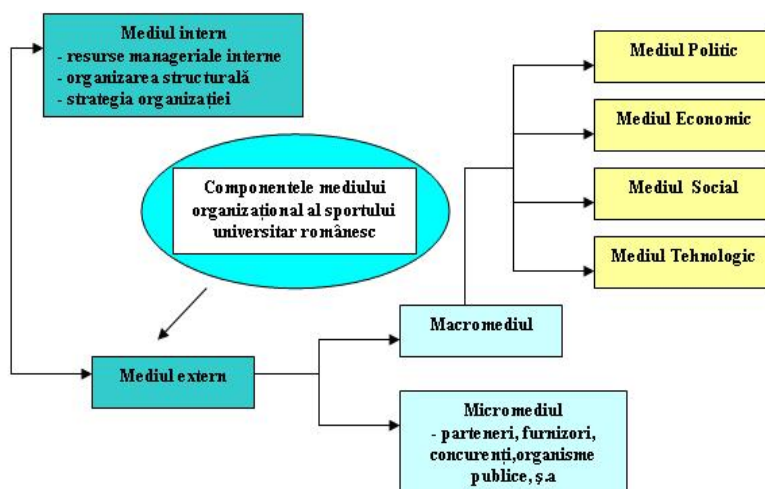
Mediul intern
- resurse manageriale interne
- organizarea structurală
- strategia organizației

Componentele mediului organizațional al sportului universitar românesc

Mediul Politic

Mediul Economic

Mediul Social

Mediul Tehnologic

Macromediul

Mediul extern

Micromediul
- parteneri, furnizori, concurenți,organisme publice, ș.a